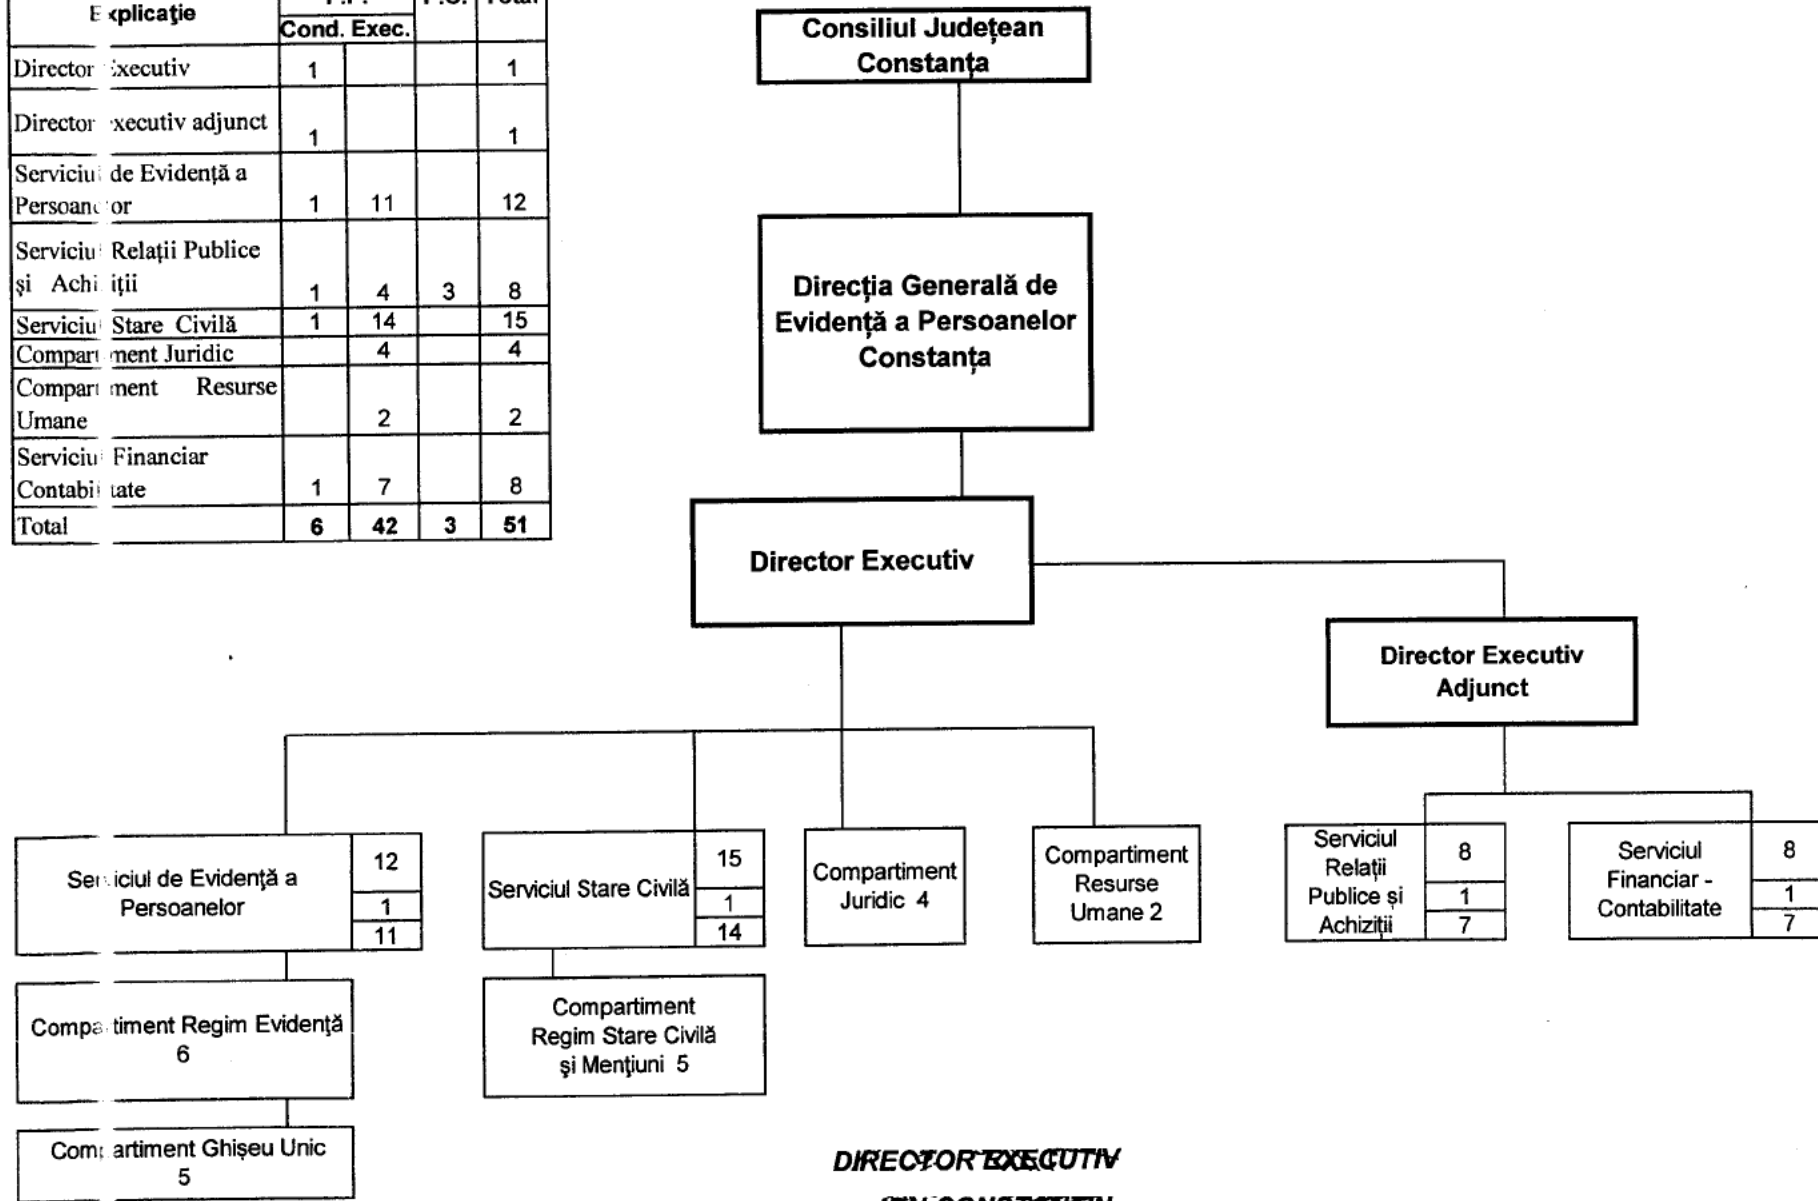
| E xplicaţie | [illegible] Cond. | Exec. | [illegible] | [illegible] |
|---|---|---|---|---|
| Director :xecutiv | 1 | | | 1 |
| Director :xecutiv adjunct | 1 | | | 1 |
| Serviciu de Evidenţă a Persoanc or | 1 | 11 | | 12 |
| Serviciu Relaţii Publice şi Achi iţii | 1 | 4 | 3 | 8 |
| Serviciu Stare Civilă | 1 | 14 | | 15 |
| Compart ment Juridic | | 4 | | 4 |
| Compart ment Resurse Umane | | 2 | | 2 |
| Serviciu Financiar Contabi tate | 1 | 7 | | 8 |
| Total | 6 | 42 | 3 | 51 |

Consiliul Județean Constanța

Direcţia Generală de Evidenţă a Persoanelor Constanța

Director Executiv

Director Executiv Adjunct

Ser iciul de Evidenţă a Persoanelor 12 1 11

Serviciul Stare Civilă 15 1 14

Compartiment Juridic 4

Compartiment Resurse Umane 2

Serviciul Relații Publice și Achiziții 8 1 7

Serviciul Financiar - Contabilitate 8 1 7

Compa timent Regim Evidenţă 6

Compartiment Regim Stare Civilă şi Menţiuni 5

Com artiment Ghișeu Unic 5

DIRECTOR EXECUTIV

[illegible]